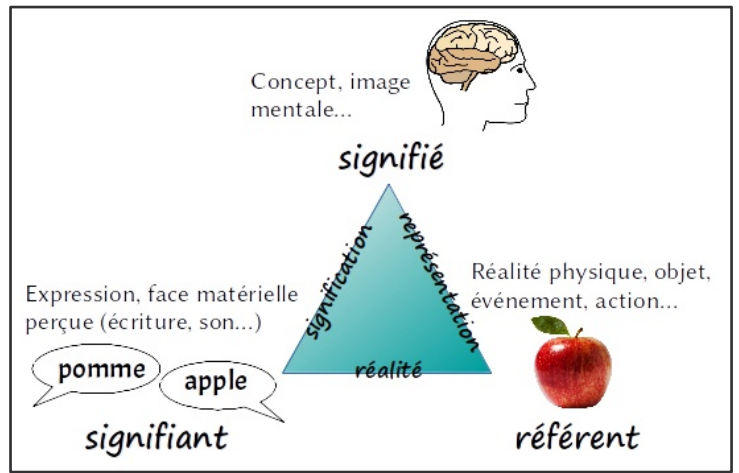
Concept, image mentale...

signifié

signification

représentation

réalité

Réalité physique, objet, événement, action...

Expression, face matérielle perçue (écriture, son...)

pomme

apple

signifiant

référent